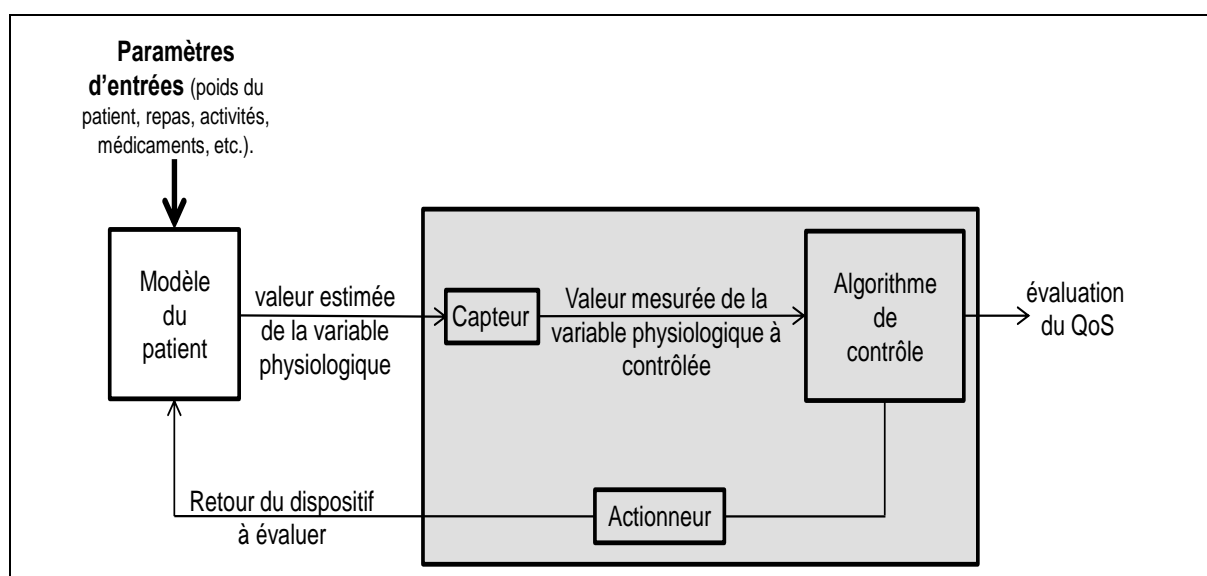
**Paramètres d'entrées** (poids du patient, repas, activités, médicaments, etc.).

Modèle du patient

valeur estimée de la variable physiologique

Capteur

Valeur mesurée de la variable physiologique à contrôlée

Algorithme de contrôle

évaluation du QoS

Retour du dispositif à évaluer

Actionneur